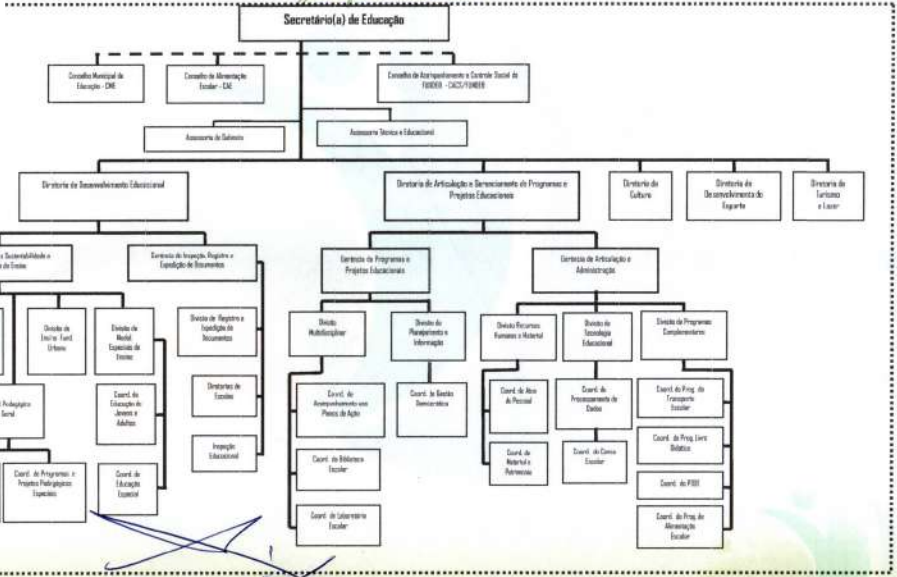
Secretário(a) de Educação

Conselho Municipal de Educação - CME

Conselho de Alimentação Escolar - CAE

Conselho de Acompanhamento e Controle Social do FUNDEB - CACS/FUNDEB

Assessoria de Gabinete

Assessoria Técnica e Educacional

Diretoria de Desenvolvimento Educacional

Diretoria de Articulação e Gerenciamento de Programas e Projetos Educacionais

Diretoria de Cultura

Diretoria de Desenvolvimento do Esporte

Diretoria de Turismo e Lazer

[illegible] Sustentabilidade e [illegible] de Ensino

Gerência de Inspeção, Registro e Expedição de Documentos

Gerência de Programas e Projetos Educacionais

Gerência de Articulação e Administração

Divisão de Ens/ns. Fund. Urbano

Divisão de Modal. Especiais de Ensino

Divisão de Registro e Expedição de Documentos

Diretores de Escolas

Inspeção Educacional

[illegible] Pedagógico Geral

Coord. da Educação de Jovens e Adultos

Coord. de Educação Especial

Coord. de Programas e Projetos Pedagógicos Especiais

Divisão Multidisciplinar

Divisão de Planejamento e Informação

Coord. de Acompanhamento aos Planos de Ação

Coord. de Gestão Democrática

Coord. de Biblioteca Escolar

Coord. de Laboratório Escolar

Divisão Recursos Humanos e Material

Divisão de Tecnologia Educacional

Divisão de Programas Complementares

Coord. de Abas de Pessoal

Coord. de Material e Patrimônio

Coord. de Processamento de Dados

Coord. do Censo Escolar

Coord. do Prog. do Transporte Escolar

Coord. do Prog. Livro Didático

Coord. do PDDE

Coord. do Prog. de Alimentação Escolar